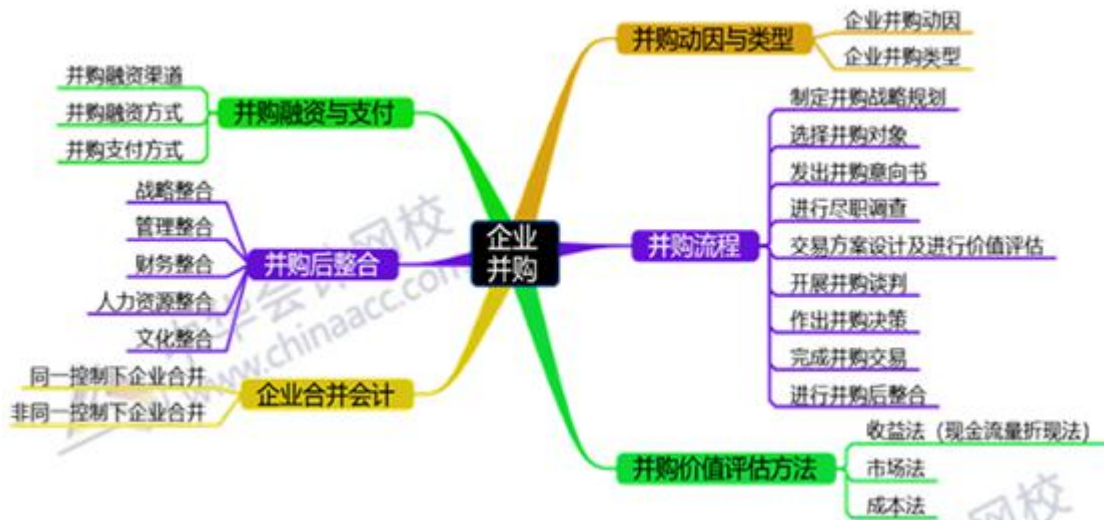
企业并购

并购动因与类型
企业并购动因
企业并购类型

并购流程
制定并购战略规划
选择并购对象
发出并购意向书
进行尽职调查
交易方案设计及进行价值评估
开展并购谈判
作出并购决策
完成并购交易
进行并购后整合

并购价值评估方法
收益法（现金流量折现法）
市场法
成本法

并购融资与支付
并购融资渠道
并购融资方式
并购支付方式

并购后整合
战略整合
管理整合
财务整合
人力资源整合
文化整合

企业合并会计
同一控制下企业合并
非同一控制下企业合并

会计网校
www.chinaacc.com
网校